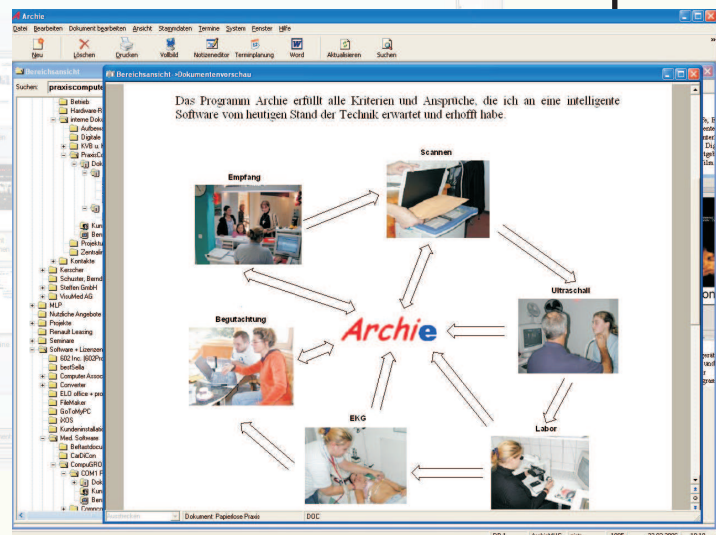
Archie

Datei Bearbeiten Dokument bearbeiten Ansicht Stammdaten Termine System Fenster Hilfe

Neu Löschen Drucken Vollbild Notizeneditor Terminplanung Word Aktualisieren Suchen

Bereichsansicht

Suchen: praxiscompute

Betrieb
Hardware R
interne Doku
Aufbew
Digitale
KVB u. 
PraxisCo
Doku
Kun
Bem
Projektu
Zentralin
Kontakte
Kerscher
Schuster, Bernd
Steffen GmbH
VisuMed AG
MLP
Nützliche Angebote
Projekte
Renault Leasing
Seminare
Software + Lizenzen
602 Inc. (602Pro
bestSella
Computer Assoc
Converter
ELO office + pro
FileMaker
GoToMyPC
iXOS
Kundeninstallatio
Med. Software
Befunddocu
CarDiCon
CompuGRO
COM1 F
Doku
Kun
Bem

Bereichsansicht->Dokumentenvorschau

Das Programm Archie erfüllt alle Kriterien und Ansprüche, die ich an eine intelligente Software vom heutigen Stand der Technik erwartet und erhofft habe.

Empfang

Scannen

Ultraschall

Begutachtung

Archie

EKG

Labor

Dokument: Papierlose Praxis DOC